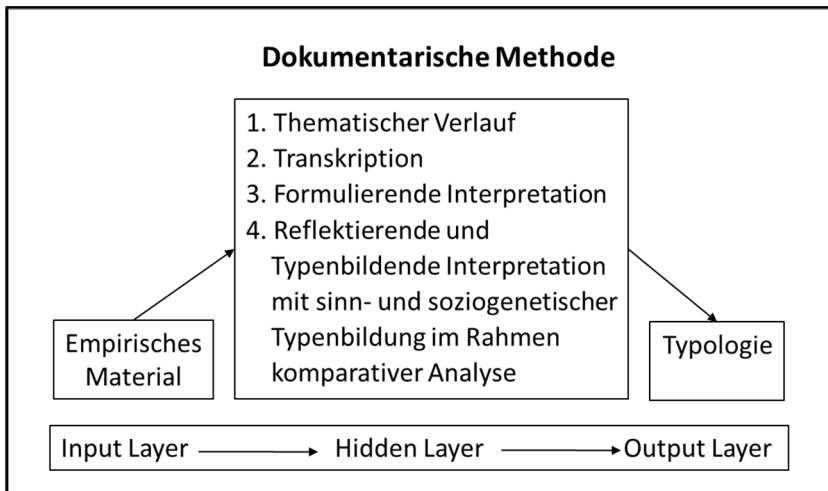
Dokumentarische Methode

1. Thematischer Verlauf
2. Transkription
3. Formulierende Interpretation
4. Reflektierende und Typenbildende Interpretation mit sinn- und soziogenetischer Typenbildung im Rahmen komparativer Analyse

Empirisches Material

Typologie

Input Layer → Hidden Layer → Output Layer